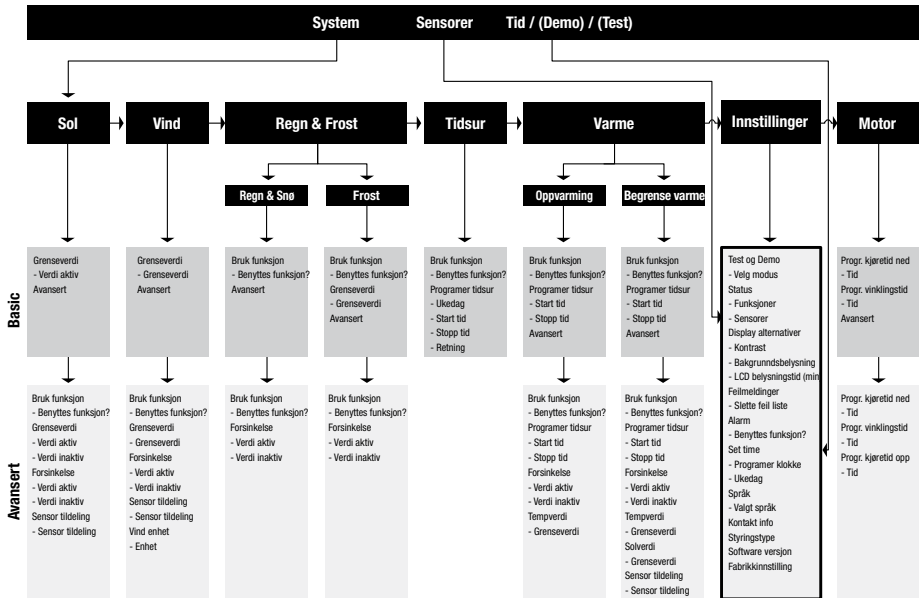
System Sensorer Tid / (Demo) / (Test)

Sol

Vind

Regn & Frost

Regn & Snø

Frost

Tidsur

Varme

Oppvarming

Begrense varme

Innstillinger

Motor

Basic

Grenseverdi
- Verdi aktiv
Avansert

Grenseverdi
- Grenseverdi
Avansert

Bruk funksjon
- Benyttes funksjon?
Avansert

Bruk funksjon
- Benyttes funksjon?
Grenseverdi
- Grenseverdi
Avansert

Bruk funksjon
- Benyttes funksjon?
Programer tidsur
- Ukedag
- Start tid
- Stopp tid
- Retning

Bruk funksjon
- Benyttes funksjon?
Programer tidsur
- Start tid
- Stopp tid
Avansert

Bruk funksjon
- Benyttes funksjon?
Programer tidsur
- Start tid
- Stopp tid
Avansert

Test og Demo
- Velg modus
Status
- Funksjoner
- Sensorer
Display alternativer
- Kontrast
- Bakgrunndsbelysning
- LCD belysningstid (min)
Feilmeldinger
- Slette feil liste
Alarm
- Benyttes funksjon?
Set time
- Programer klokke
- Ukedag
Språk
- Valgt språk
Kontakt info
Styringstype
Software versjon
Fabrikkinnstilling

Progr. kjøretid ned
- Tid
Progr. vinklingstid
- Tid
Avansert

Avansert

Bruk funksjon
- Benyttes funksjon?
Grenseverdi
- Verdi aktiv
- Verdi inaktiv
Forsinkelse
- Verdi aktiv
- Verdi inaktiv
Sensor tildeling
- Sensor tildeling

Bruk funksjon
- Benyttes funksjon?
Grenseverdi
- Grenseverdi
Forsinkelse
- Verdi aktiv
- Verdi inaktiv
Sensor tildeling
- Sensor tildeling
Vind enhet
- Enhet

Bruk funksjon
- Benyttes funksjon?
Forsinkelse
- Verdi aktiv
- Verdi inaktiv

Bruk funksjon
- Benyttes funksjon?
Forsinkelse
- Verdi aktiv
- Verdi inaktiv

Bruk funksjon
- Benyttes funksjon?
Programer tidsur
- Start tid
- Stopp tid
Forsinkelse
- Verdi aktiv
- Verdi inaktiv
Tempverdi
- Grenseverdi

Bruk funksjon
- Benyttes funksjon?
Programer tidsur
- Start tid
- Stopp tid
Forsinkelse
- Verdi aktiv
- Verdi inaktiv
Tempverdi
- Grenseverdi
Solverdi
- Grenseverdi
Sensor tildeling
- Sensor tildeling

Progr. kjøretid ned
- Tid
Progr. vinklingstid
- Tid
Progr. kjøretid opp
- Tid